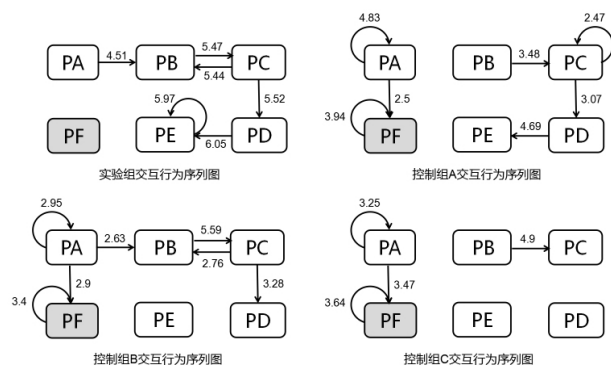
PA 4.51 PB 5.47 5.44 PC 5.52 5.97 PE 6.05 PD PF

实验组交互行为序列图

4.83 2.47 PA PB 3.48 PC 2.5 3.07 3.94 PF PE 4.69 PD

控制组A交互行为序列图

2.95 PA 2.63 PB 5.59 PC 2.76 2.9 3.28 3.4 PF PE PD

控制组B交互行为序列图

3.25 PA PB 4.9 PC 3.47 3.64 PF PE PD

控制组C交互行为序列图